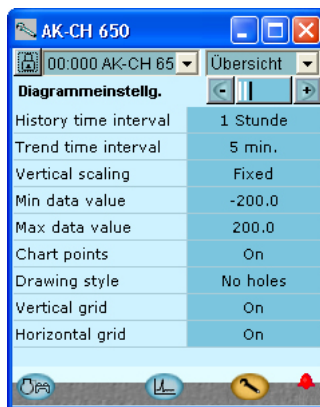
AK-CH 650

00:000 AK-CH 65 Übersicht

Diagrammeinstellg.

| | |
|---|---|
| History time interval | 1 Stunde |
| Trend time interval | 5 min. |
| Vertical scaling | Fixed |
| Min data value | -200.0 |
| Max data value | 200.0 |
| Chart points | On |
| Drawing style | No holes |
| Vertical grid | On |
| Horizontal grid | On |